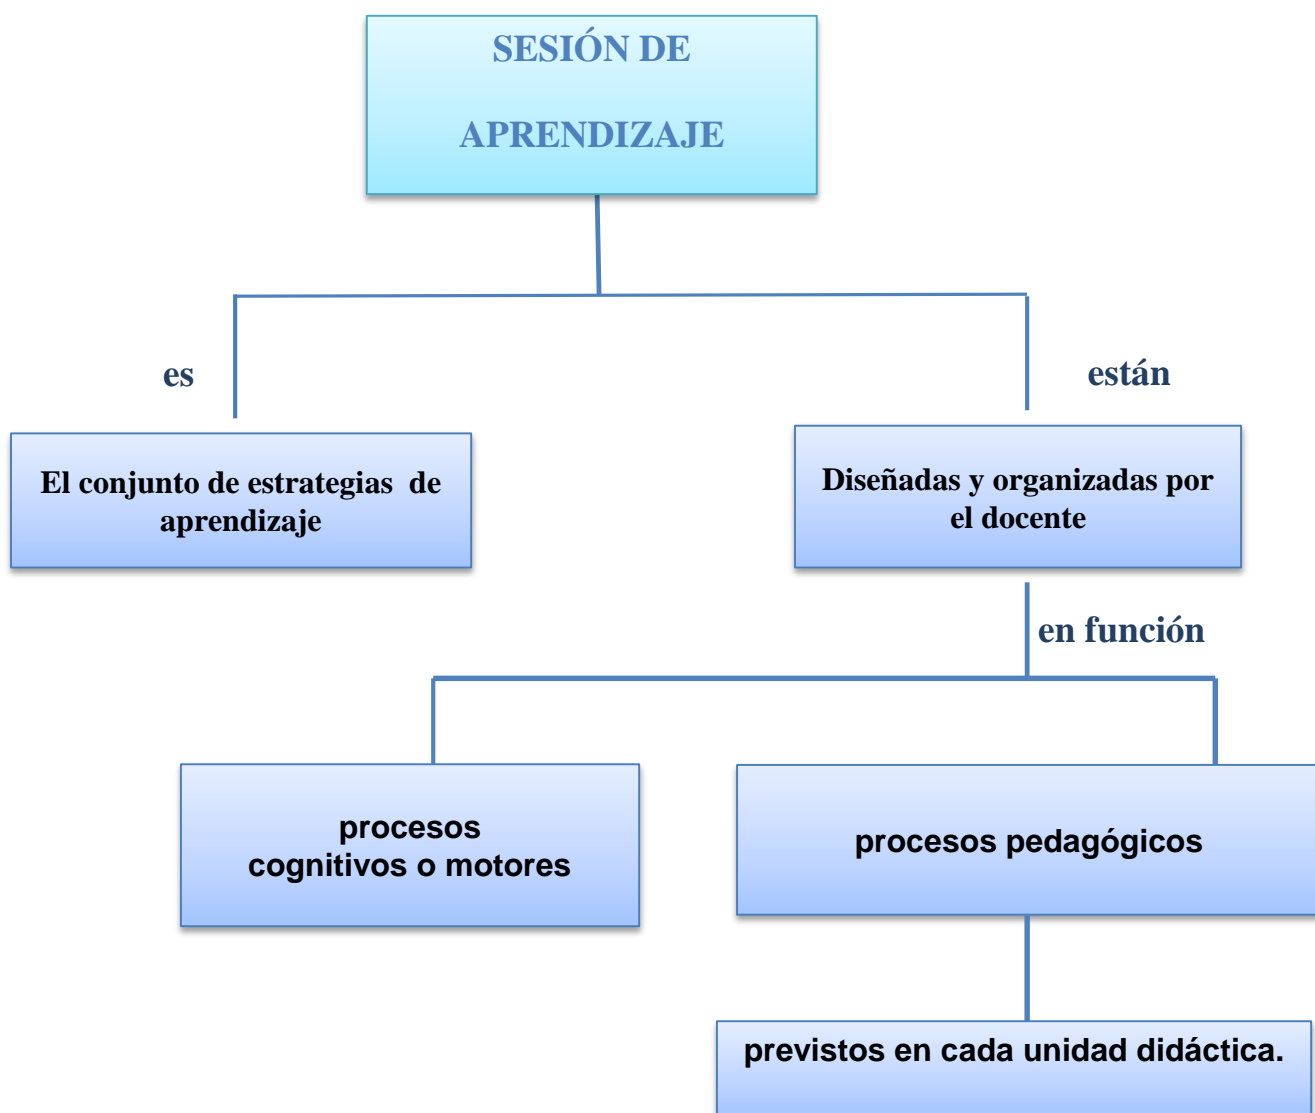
SESIÓN DE

APRENDIZAJE

es

están

El conjunto de estrategias de aprendizaje

Diseñadas y organizadas por el docente

en función

procesos cognitivos o motores

procesos pedagógicos

previstos en cada unidad didáctica.